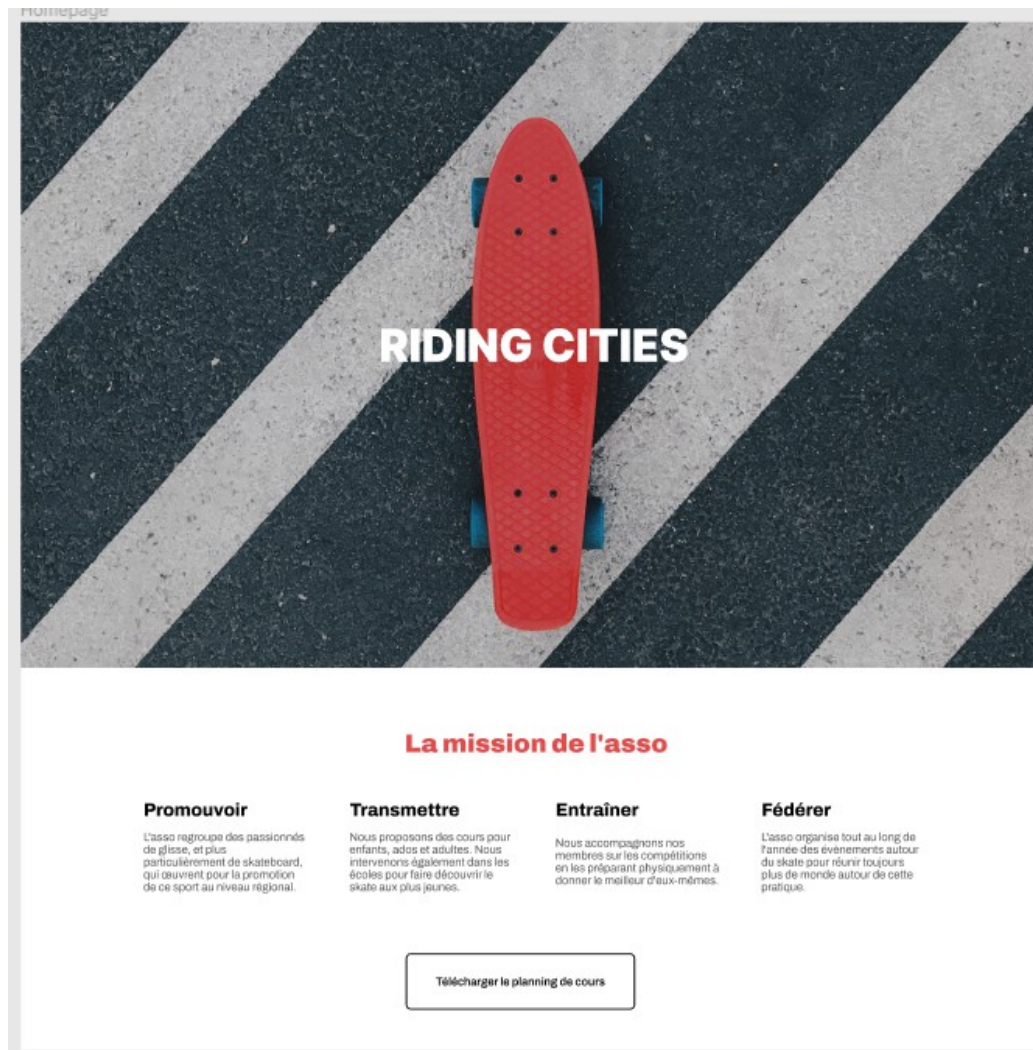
Homepage

RIDING CITIES

La mission de l'asso

Promouvoir

L'asso regroupe des passionnés de glisse, et plus particulièrement de skateboard, qui œuvrent pour la promotion de ce sport au niveau régional.

Transmettre

Nous proposons des cours pour enfants, ados et adultes. Nous intervenons également dans les écoles pour faire découvrir le skate aux plus jeunes.

Entraîner

Nous accompagnons nos membres sur les compétitions en les préparant physiquement à donner le meilleur d'eux-mêmes.

Fédérer

L'asso organise tout au long de l'année des évènements autour du skate pour réunir toujours plus de monde autour de cette pratique.

Télécharger le planning de cours